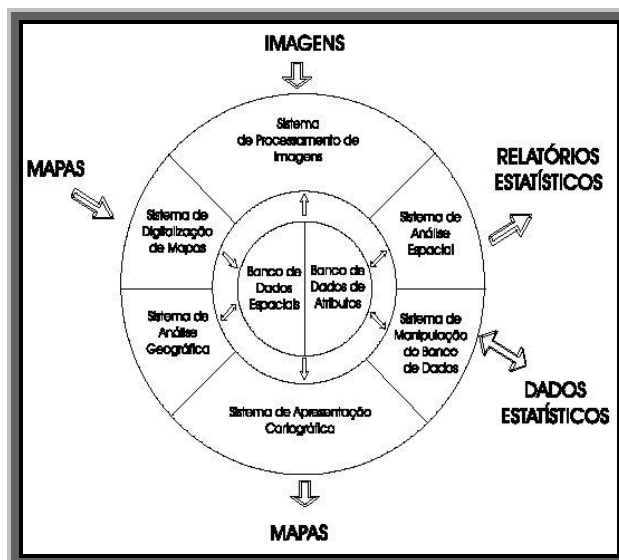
IMAGENS

MAPAS

RELATÓRIOS ESTATÍSTICOS

Sistema de Processamento de Imagens

Sistema de Digitalização de Mapas

Sistema de Análise Espacial

Banco de Dados Espaciais

Banco de Dados de Atributos

Sistema de Análise Geográfica

Sistema de Manipulação do Banco de Dados

Sistema de Apresentação Cartográfica

DADOS ESTATÍSTICOS

MAPAS